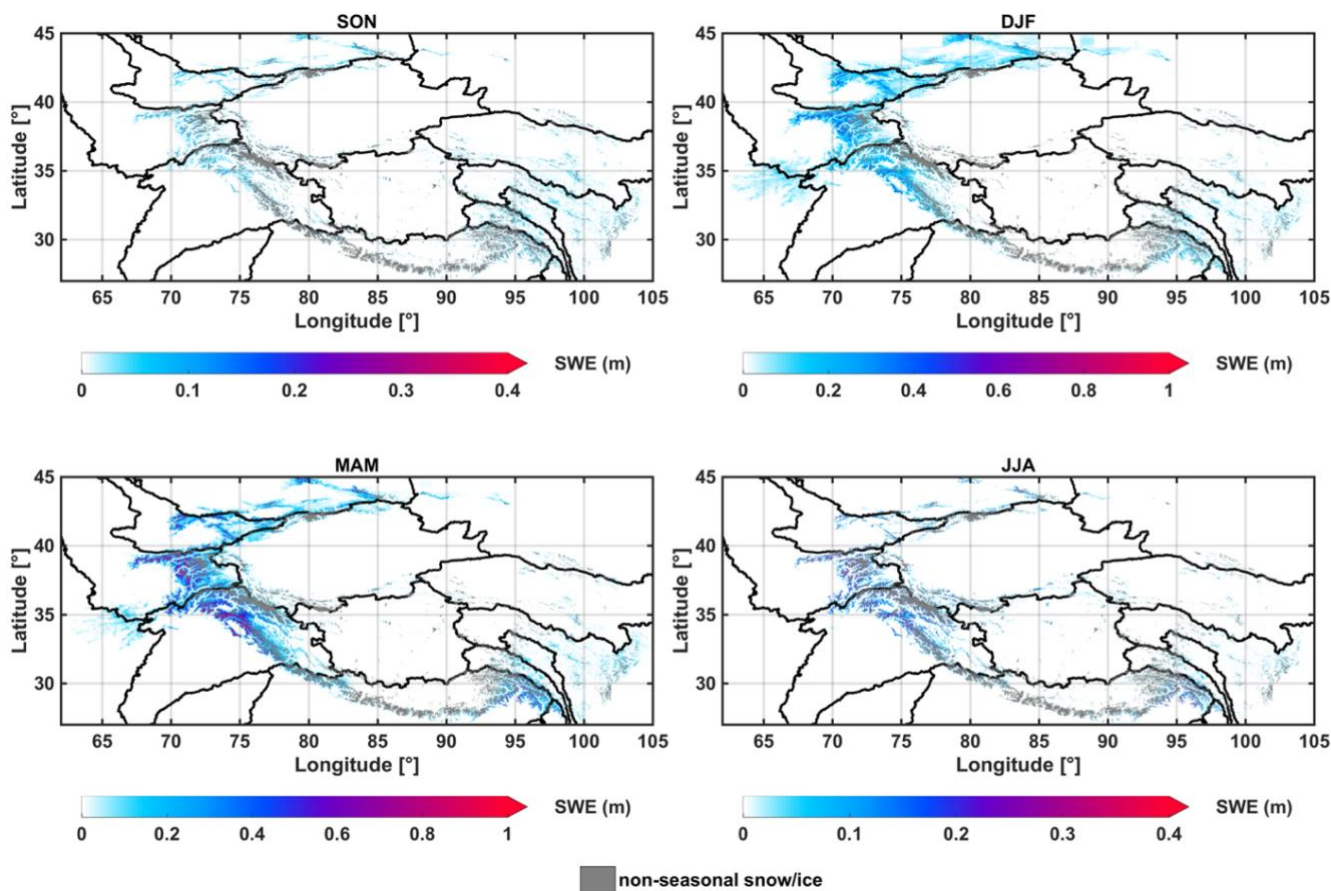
SON

Latitude [°]

45
40
35
30

65 70 75 80 85 90 95 100 105

Longitude [°]

0 0.1 0.2 0.3 0.4

SWE (m)

DJF

Latitude [°]

45
40
35
30

65 70 75 80 85 90 95 100 105

Longitude [°]

0 0.2 0.4 0.6 0.8 1

SWE (m)

MAM

Latitude [°]

45
40
35
30

65 70 75 80 85 90 95 100 105

Longitude [°]

0 0.2 0.4 0.6 0.8 1

SWE (m)

JJA

Latitude [°]

45
40
35
30

65 70 75 80 85 90 95 100 105

Longitude [°]

0 0.1 0.2 0.3 0.4

SWE (m)

non-seasonal snow/ice